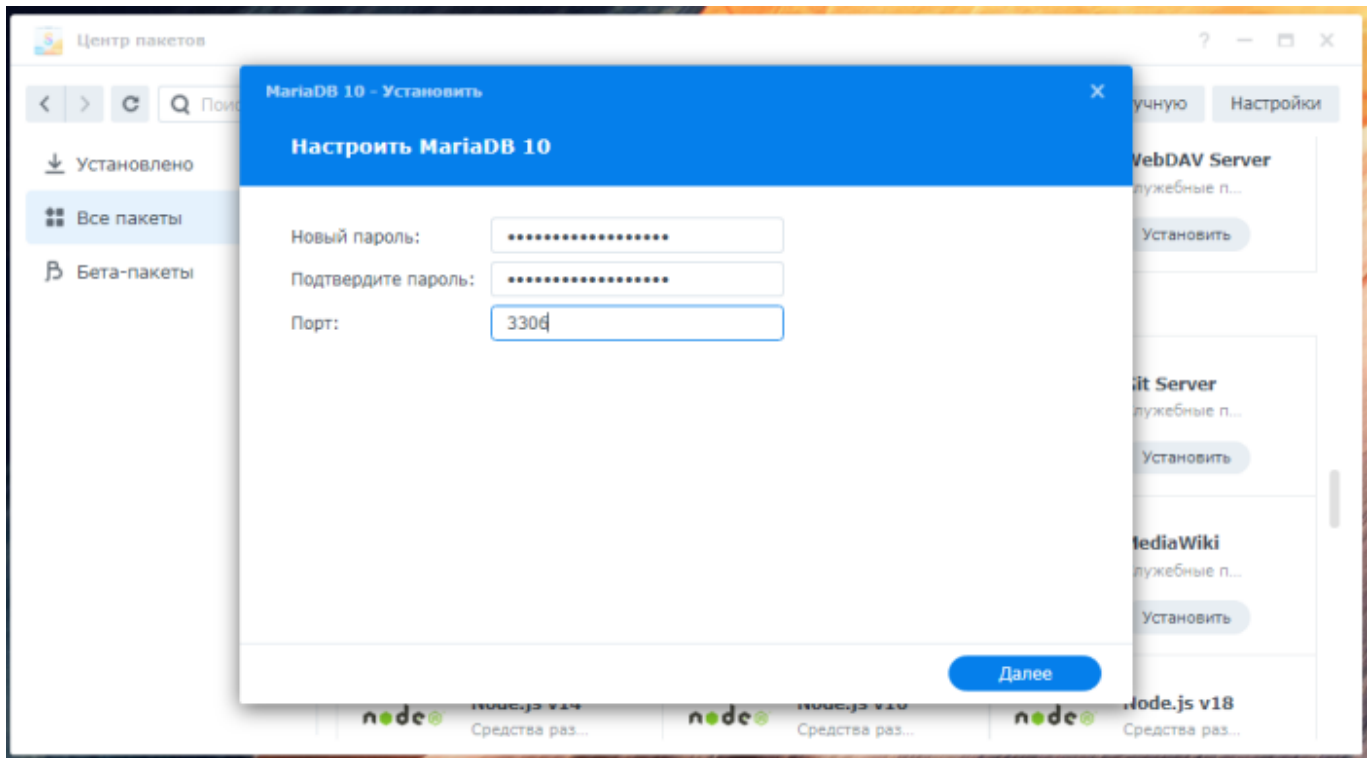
Центр пакетов

? — □ ✕

Пои

учную

Настройки

Установлено

Все пакеты

Бета-пакеты

MariaDB 10 - Установить

Настроить MariaDB 10

Новый пароль: ••••••••••••••••••

Подтвердите пароль: ••••••••••••••••••

Порт: 3306

Далее

WebDAV Server
лужебные п...
Установить

it Server
лужебные п...
Установить

MediaWiki
лужебные п...
Установить

node
Node.js v14
Средства раз...

node
Node.js v16
Средства раз...

node
Node.js v18
Средства раз...